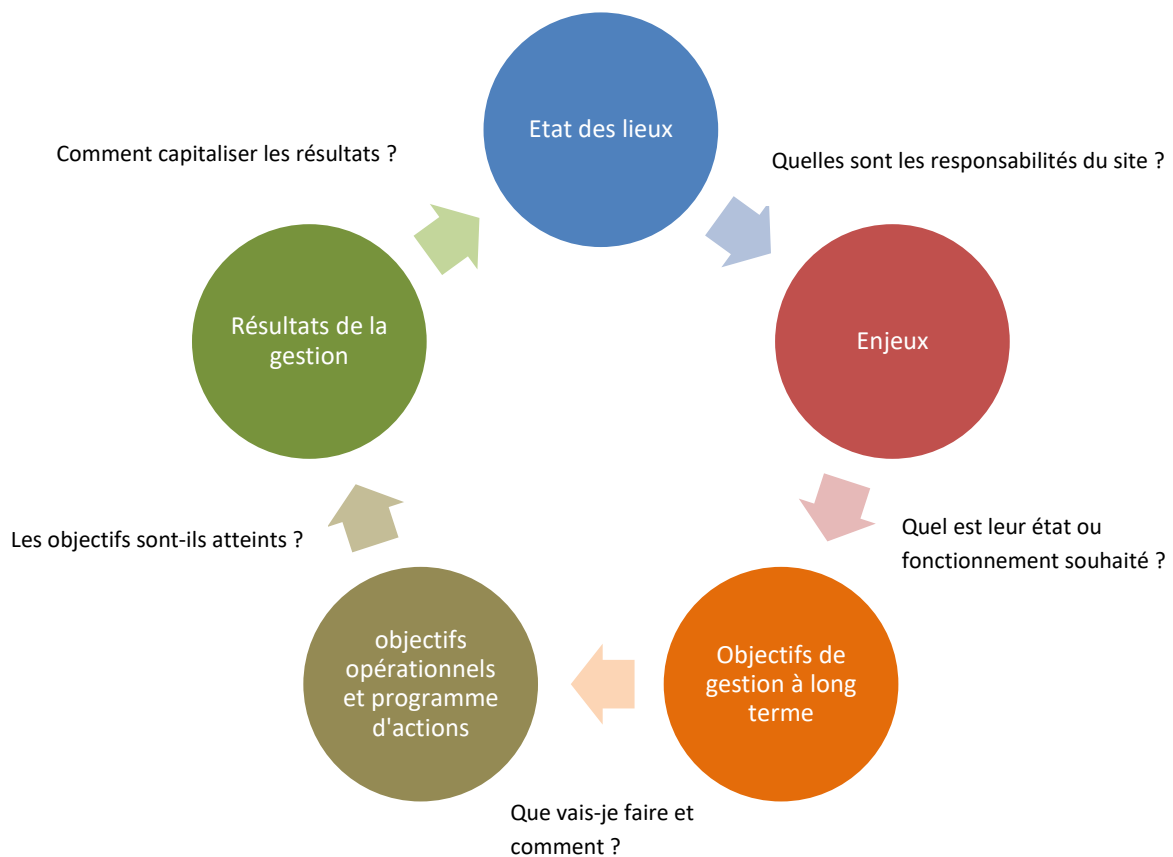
Etat des lieux

Quelles sont les responsabilités du site ?

Enjeux

Quel est leur état ou fonctionnement souhaité ?

Objectifs de gestion à long terme

Que vais-je faire et comment ?

objectifs opérationnels et programme d'actions

Les objectifs sont-ils atteints ?

Résultats de la gestion

Comment capitaliser les résultats ?